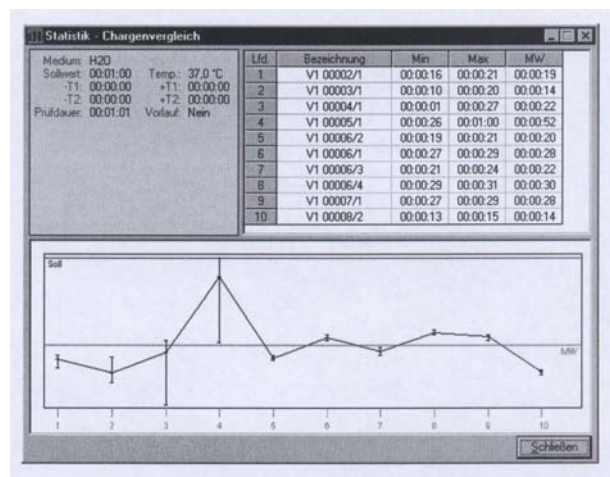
Statistik - Chargenvergleich

Medium: H2O
Sollwert: 00:01:00 Temp.: 37,0 °C
-T1: 00:00:00 +T1: 00:00:00
-T2: 00:00:00 +T2: 00:00:00
Prüfdauer: 00:01:01 Vorlauf: Nein

| Lfd. | Bezeichnung | Min | Max | MW |
|---|---|---|---|---|
| 1 | V1 00002/1 | 00:00:16 | 00:00:21 | 00:00:19 |
| 2 | V1 00003/1 | 00:00:10 | 00:00:20 | 00:00:14 |
| 3 | V1 00004/1 | 00:00:01 | 00:00:27 | 00:00:22 |
| 4 | V1 00005/1 | 00:00:26 | 00:01:00 | 00:00:52 |
| 5 | V1 00006/2 | 00:00:19 | 00:00:21 | 00:00:20 |
| 6 | V1 00006/1 | 00:00:27 | 00:00:29 | 00:00:28 |
| 7 | V1 00006/3 | 00:00:21 | 00:00:24 | 00:00:22 |
| 8 | V1 00006/4 | 00:00:29 | 00:00:31 | 00:00:30 |
| 9 | V1 00007/1 | 00:00:27 | 00:00:29 | 00:00:28 |
| 10 | V1 00008/2 | 00:00:13 | 00:00:15 | 00:00:14 |

Soll
MW
1 2 3 4 5 6 7 8 9 10

Schließen